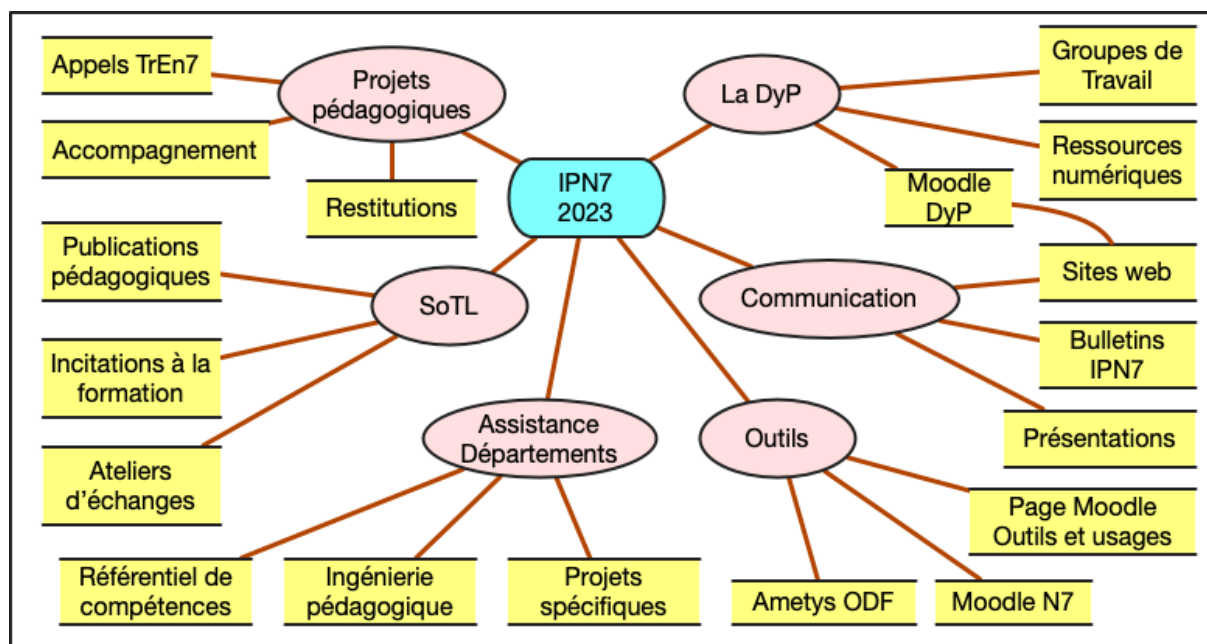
IPN7
2023

Projets pédagogiques

Appels TrEn7

Accompagnement

Restitutions

La DyP

Groupes de Travail

Ressources numériques

Moodle DyP

SoTL

Publications pédagogiques

Incitations à la formation

Ateliers d'échanges

Communication

Sites web

Bulletins IPN7

Présentations

Assistance Départements

Référentiel de compétences

Ingénierie pédagogique

Projets spécifiques

Outils

Page Moodle Outils et usages

Ametys ODF

Moodle N7